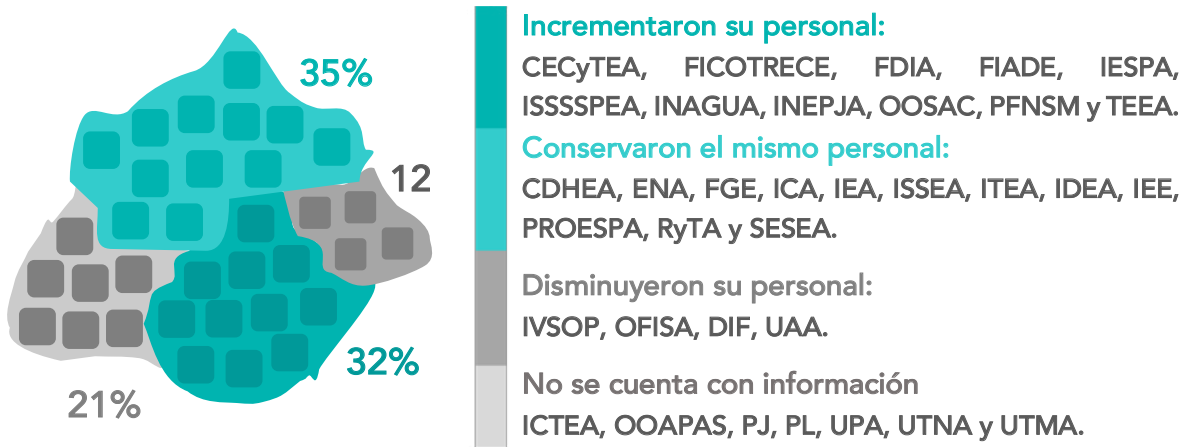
35%

12

32%

21%

Incrementaron su personal:

CECyTEA, FICOTRECE, FDIA, FIADE, IESPA, ISSSSPEA, INAGUA, INEPJA, OOSAC, PFNSM y TEEA.

Conservaron el mismo personal:

CDHEA, ENA, FGE, ICA, IEA, ISSEA, ITEA, IDEA, IEE, PROESPA, RyTA y SESEA.

Disminuyeron su personal:

IVSOP, OFISA, DIF, UAA.

No se cuenta con información

ICTEA, OOAPAS, PJ, PL, UPA, UTNA y UTMA.